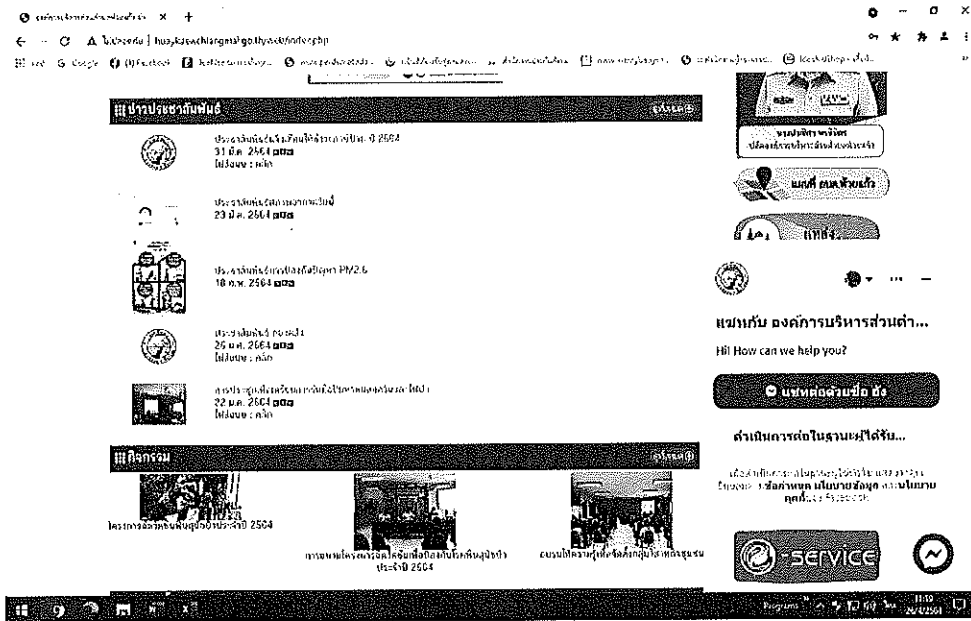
ไม่ปลอดภัย | huaykaewchiangmai.go.th/site/index.php

ข่าวประชาสัมพันธ์
อ่านต่อ
ประชาสัมพันธ์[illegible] 2564
31 มี.ค. 2564
ไฟล์แนบ : คลิ๊ก
ประชาสัมพันธ์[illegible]
23 มี.ค. 2564
ประชาสัมพันธ์การป้องกันปัญหา PM2.5
18 ก.พ. 2564
ประชาสัมพันธ์ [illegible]
26 ม.ค. 2564
ไฟล์แนบ : คลิ๊ก
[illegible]
22 ม.ค. 2564
ไฟล์แนบ : คลิ๊ก

กิจกรรม
อ่านต่อ
โครงการ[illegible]ประจำปี 2564
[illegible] ประจำปี 2564
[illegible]

แผนที่ อบต.ห้วยแก้ว

แชทกับ องค์การบริหารส่วนตำ...
Hi! How can we help you?
แชทต่อด้วยชื่อ ฮ้ง
ดำเนินการต่อในฐานะผู้ได้รับ...
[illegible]

E-SERVICE